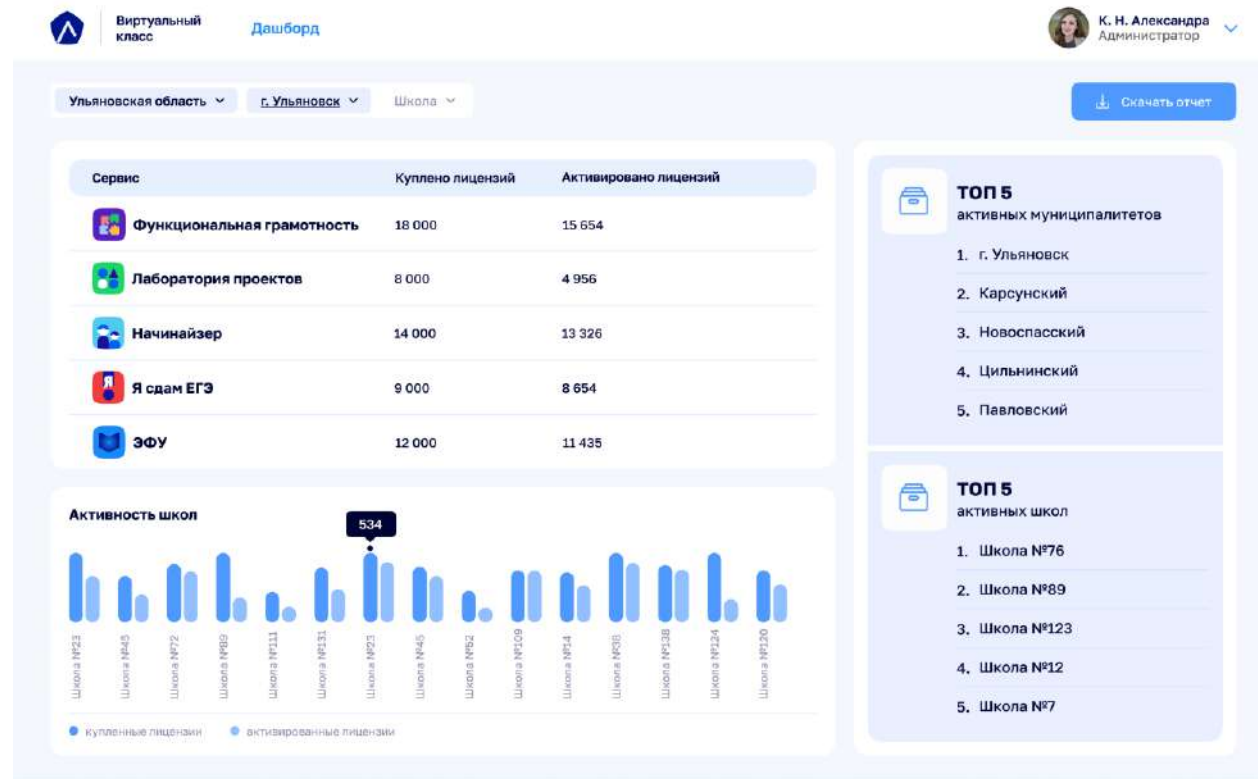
Виртуальный класс

Дашборд

К. Н. Александра
Администратор

Ульяновская область

г. Ульяновск

Школа

Скачать отчет

| Сервис | Куплено лицензий | Активировано лицензий |
|---|---|---|
| Функциональная грамотность | 18 000 | 15 654 |
| Лаборатория проектов | 8 000 | 4 956 |
| Начинайзер | 14 000 | 13 326 |
| Я сдам ЕГЭ | 9 000 | 8 654 |
| ЭФУ | 12 000 | 11 435 |

Активность школ

534

Школа №23, Школа №45, Школа №72, Школа №89, Школа №111, Школа №131, Школа №23, Школа №45, Школа №52, Школа №109, Школа №14, Школа №38, Школа №138, Школа №124, Школа №120

купленные лицензии
активированные лицензии

ТОП 5
активных муниципалитетов

1. г. Ульяновск
2. Карсунский
3. Новоспасский
4. Цильнинский
5. Павловский

ТОП 5
активных школ

1. Школа №76
2. Школа №89
3. Школа №123
4. Школа №12
5. Школа №7